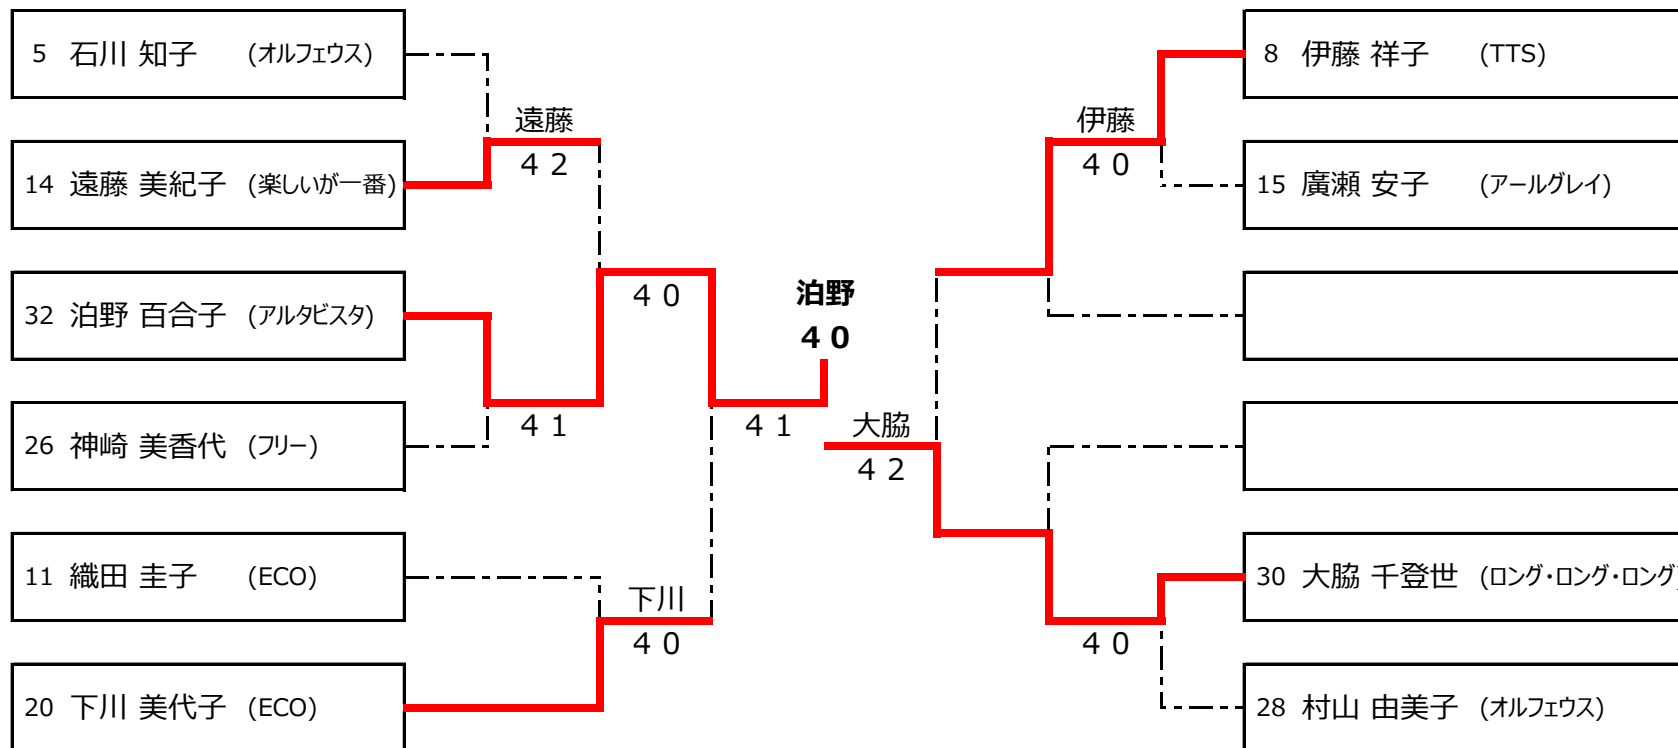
5 石川 知子 (オルフェウス)

14 遠藤 美紀子 (楽しいが一番)

32 泊野 百合子 (アルタビスタ)

26 神崎 美香代 (フリー)

11 織田 圭子 (ECO)

20 下川 美代子 (ECO)

遠藤
4 2

4 1

4 0

下川
4 0

4 1

泊野
4 0

大脇
4 2

伊藤
4 0

4 0

8 伊藤 祥子 (TTS)

15 廣瀬 安子 (アールグレイ)

30 大脇 千登世 (ロング・ロング・ロング

28 村山 由美子 (オルフェウス)